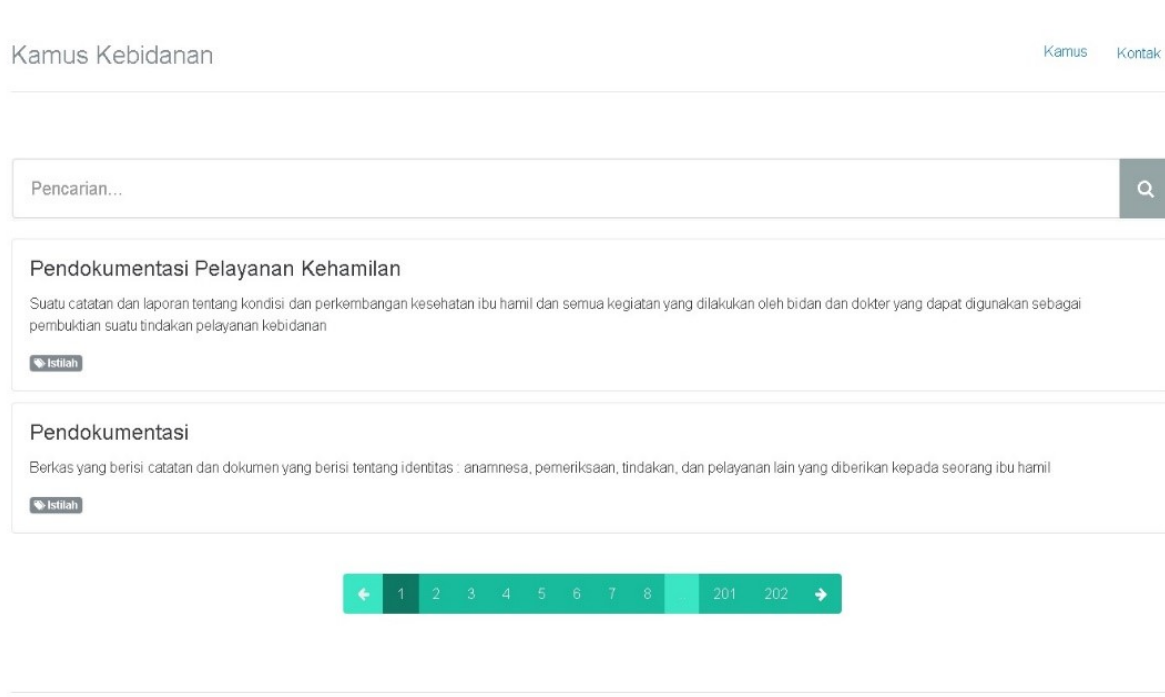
Kamus Kebidanan

Kamus Kontak

Pencarian...

Pendokumentasi Pelayanan Kehamilan

Suatu catatan dan laporan tentang kondisi dan perkembangan kesehatan ibu hamil dan semua kegiatan yang dilakukan oleh bidan dan dokter yang dapat digunakan sebagai pembuktian suatu tindakan pelayanan kebidanan

Istilah

Pendokumentasi

Berkas yang berisi catatan dan dokumen yang berisi tentang identitas : anamnesa, pemeriksaan, tindakan, dan pelayanan lain yang diberikan kepada seorang ibu hamil

Istilah

1 2 3 4 5 6 7 8 201 202